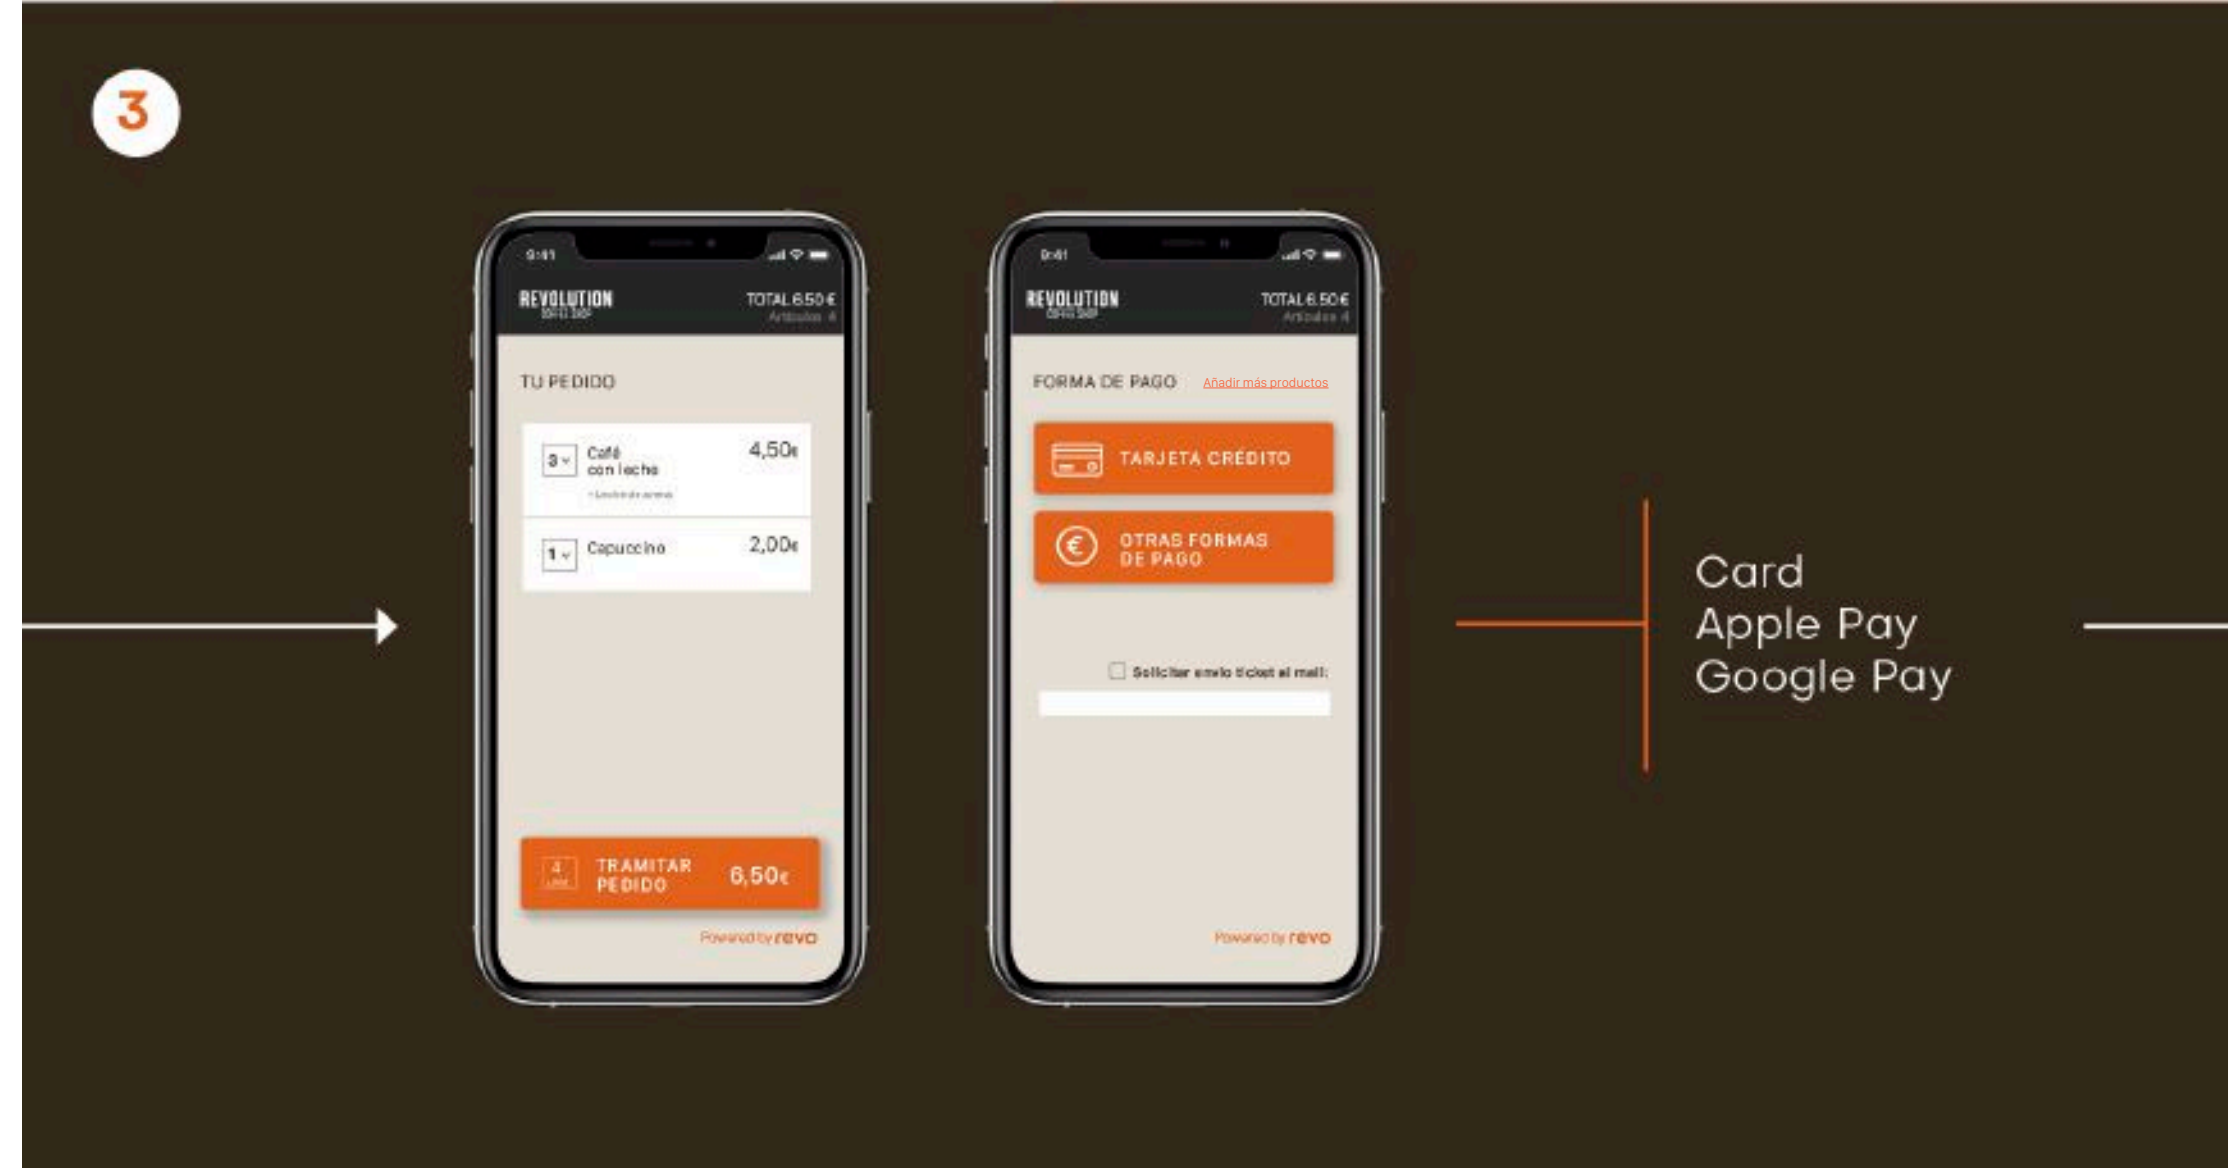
3

9:41

REVOLUTION
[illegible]

TOTAL 6.50 €
Artículos 4

TU PEDIDO

3 Café con leche 4,50€
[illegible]

1 Capuccino 2,00€

4 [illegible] TRAMITAR PEDIDO 6,50€

Powered by revo

9:41

REVOLUTION
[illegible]

TOTAL 6.50 €
Artículos 4

FORMA DE PAGO Añadir más productos

TARJETA CRÉDITO

OTRAS FORMAS DE PAGO

Solicitar envío ticket al mail:

Powered by revo

Card
Apple Pay
Google Pay